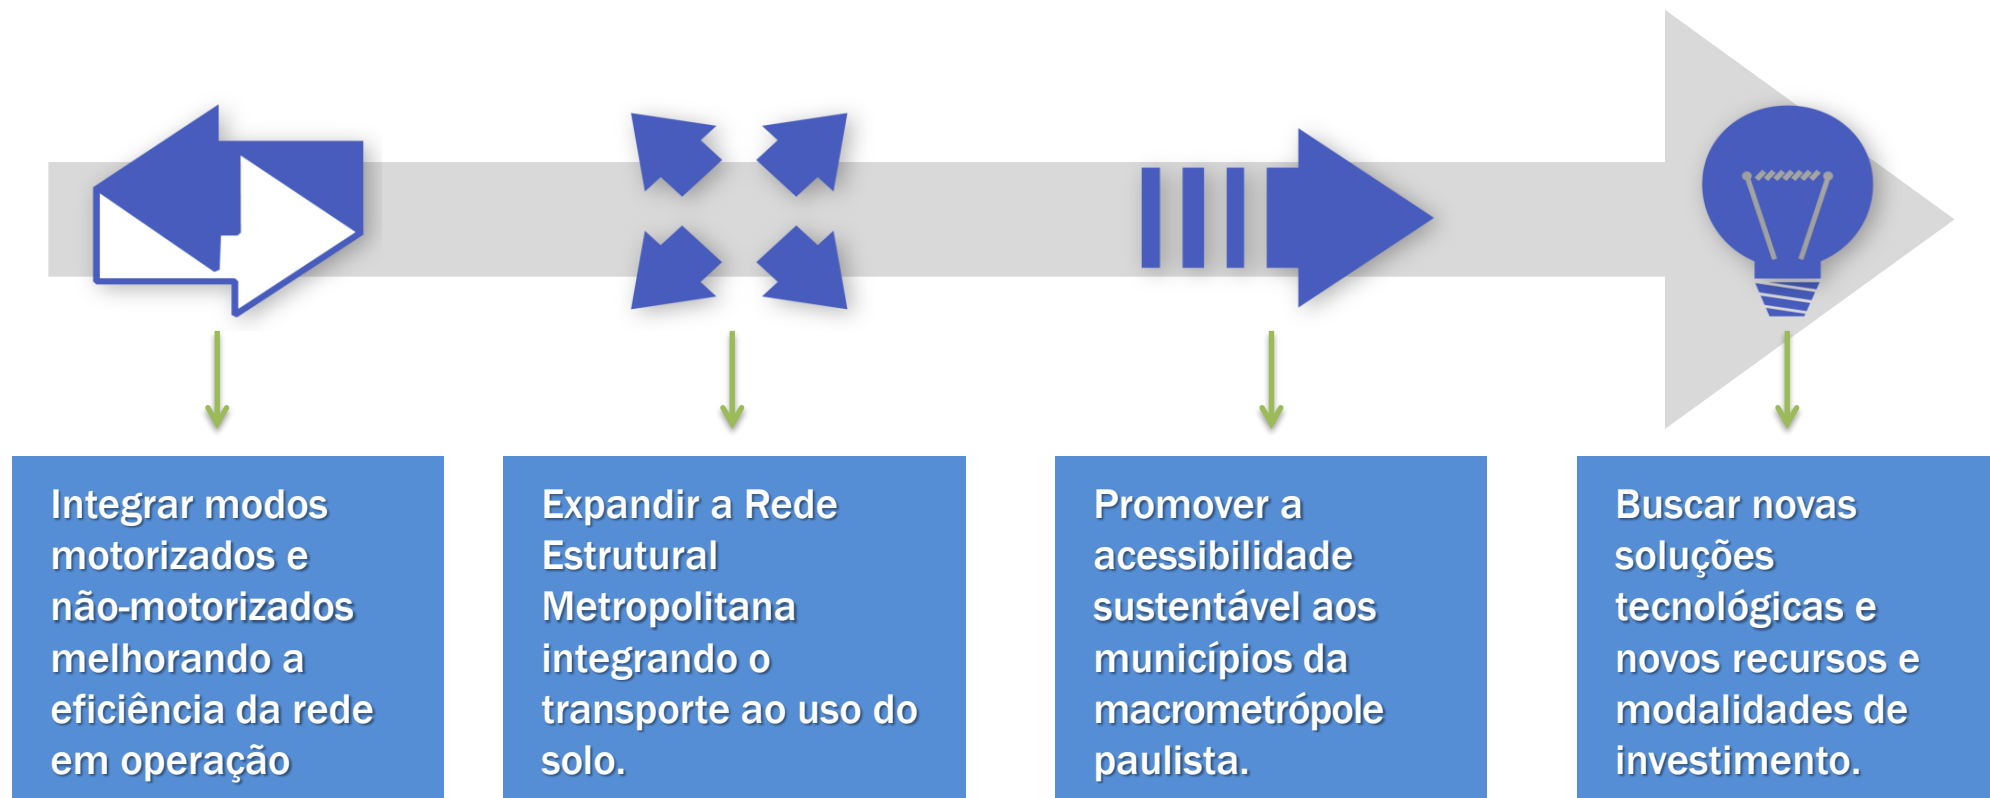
Integrar modos motorizados e não-motorizados melhorando a eficiência da rede em operação

Expandir a Rede Estrutural Metropolitana integrando o transporte ao uso do solo.

Promover a acessibilidade sustentável aos municípios da macrometrópole paulista.

Buscar novas soluções tecnológicas e novos recursos e modalidades de investimento.